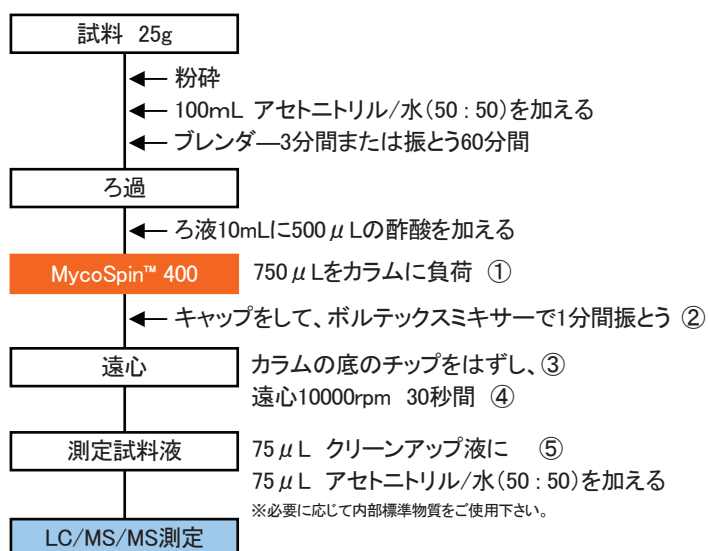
試料 25g

← 粉砕

← 100mL アセトニトリル/水(50 : 50)を加える

← ブレンダー—3分間または振とう60分間

ろ過

← ろ液10mLに500 $\mu$ Lの酢酸を加える

MycoSpin™ 400

750 $\mu$ Lをカラムに負荷 ①

← キャップをして、ボルテックスミキサーで1分間振とう ②

遠心

カラムの底のチップをはずし、③
遠心10000rpm 30秒間 ④

測定試料液

75 $\mu$ L クリーンアップ液に ⑤
75 $\mu$ L アセトニトリル/水(50 : 50)を加える

※必要に応じて内部標準物質をご使用下さい。

LC/MS/MS測定